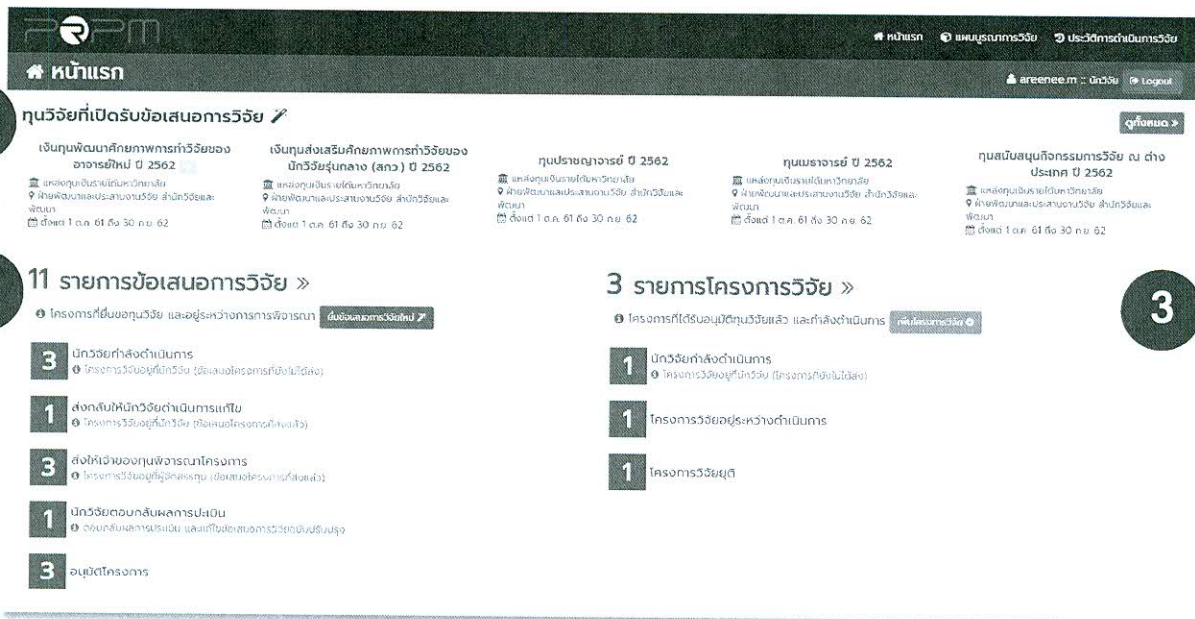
PRPM

หน้าแรก   แผนบูรณาการวิจัย   ประวัติการดำเนินการวิจัย

หน้าแรก

areenee.m :: นักวิจัย   Logout

ทุนวิจัยที่เปิดรับข้อเสนอการวิจัย

ดูทั้งหมด »

เงินทุนพัฒนาศักยภาพการทำวิจัยของอาจารย์ใหม่ ปี 2562
แหล่งทุนเงินรายได้มหาวิทยาลัย
ฝ่ายพัฒนาและประสานงานวิจัย สำนักวิจัยและพัฒนา
ตั้งแต่ 1 ต.ค. 61 ถึง 30 ก.ย. 62

เงินทุนส่งเสริมศักยภาพการทำวิจัยของนักวิจัยรุ่นกลาง (สกว.) ปี 2562
แหล่งทุนเงินรายได้มหาวิทยาลัย
ฝ่ายพัฒนาและประสานงานวิจัย สำนักวิจัยและพัฒนา
ตั้งแต่ 1 ต.ค. 61 ถึง 30 ก.ย. 62

ทุนปราชญาจารย์ ปี 2562
แหล่งทุนเงินรายได้มหาวิทยาลัย
ฝ่ายพัฒนาและประสานงานวิจัย สำนักวิจัยและพัฒนา
ตั้งแต่ 1 ต.ค. 61 ถึง 30 ก.ย. 62

ทุนเมธาจารย์ ปี 2562
แหล่งทุนเงินรายได้มหาวิทยาลัย
ฝ่ายพัฒนาและประสานงานวิจัย สำนักวิจัยและพัฒนา
ตั้งแต่ 1 ต.ค. 61 ถึง 30 ก.ย. 62

ทุนสนับสนุนกิจกรรมการวิจัย ณ ต่างประเทศ ปี 2562
แหล่งทุนเงินรายได้มหาวิทยาลัย
ฝ่ายพัฒนาและประสานงานวิจัย สำนักวิจัยและพัฒนา
ตั้งแต่ 1 ต.ค. 61 ถึง 30 ก.ย. 62

11 รายการข้อเสนอการวิจัย »
โครงการที่ยื่นขอทุนวิจัย และอยู่ระหว่างการพิจารณา   ยื่นข้อเสนอการวิจัยใหม่

3 นักวิจัยกำลังดำเนินการ
โครงการวิจัยอยู่ที่นักวิจัย (ข้อเสนอโครงการที่ยังไม่ได้ส่ง)

1 ส่งกลับให้นักวิจัยดำเนินการแก้ไข
โครงการวิจัยอยู่ที่นักวิจัย (ข้อเสนอโครงการที่ส่งแล้ว)

3 ส่งให้เจ้าของทุนพิจารณาโครงการ
โครงการวิจัยอยู่ที่ผู้จัดสรรทุน (ข้อเสนอโครงการที่ส่งแล้ว)

1 นักวิจัยตอบกลับผลการประเมิน
ตอบกลับผลการประเมิน และแก้ไขข้อเสนอการวิจัยฉบับปรับปรุง

3 อนุมัติโครงการ

3 รายการโครงการวิจัย »
โครงการที่ได้รับอนุมัติทุนวิจัยแล้ว และกำลังดำเนินการ   เพิ่มโครงการวิจัย

1 นักวิจัยกำลังดำเนินการ
โครงการวิจัยอยู่ที่นักวิจัย (โครงการที่ยังไม่ได้ส่ง)

1 โครงการวิจัยอยู่ระหว่างดำเนินการ

1 โครงการวิจัยยุติ

3